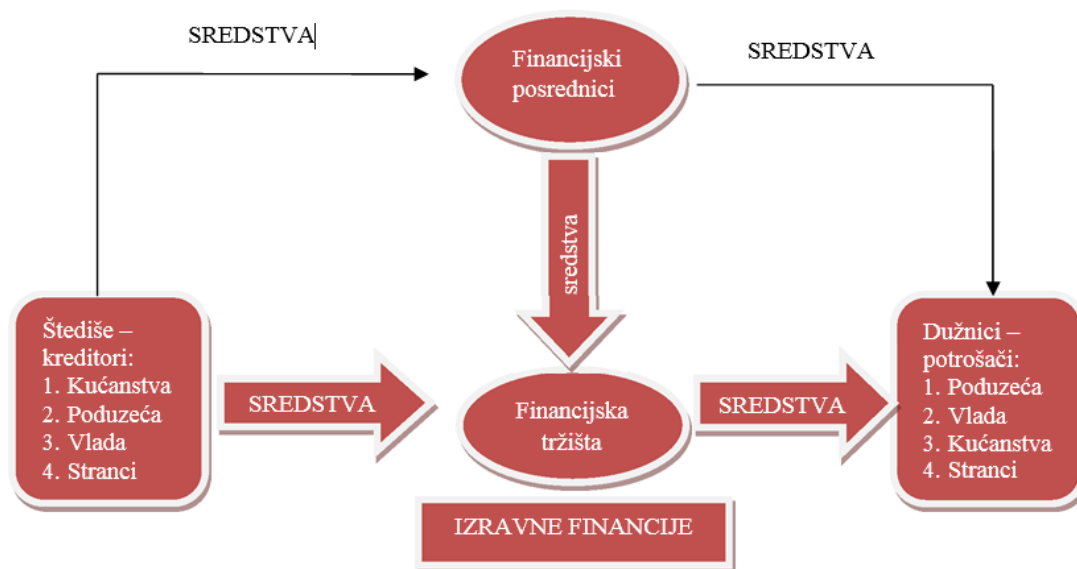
SREDSTVA

Financijski posrednici

SREDSTVA

sredstva

Štedište – kreditori:
1. Kućanstva
2. Poduzeća
3. Vlada
4. Stranci

SREDSTVA

Financijska tržišta

SREDSTVA

Dužnici – potrošači:
1. Poduzeća
2. Vlada
3. Kućanstva
4. Stranci

IZRAVNE FINANCIJE